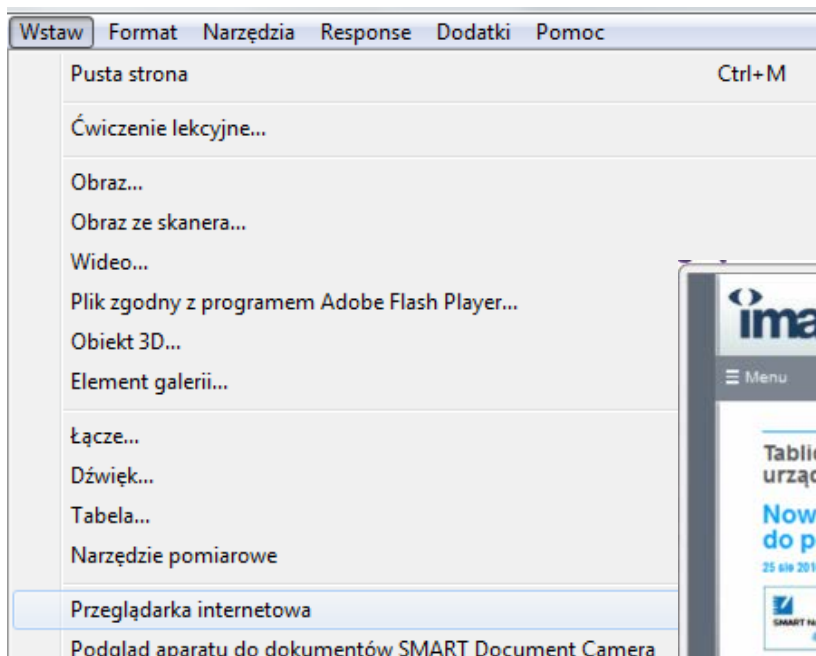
Wstaw Format Narzędzia Response Dodatki Pomoc

Pusta strona Ctrl+M

Ćwiczenie lekcyjne...

Obraz...

Obraz ze skanera...

Wideo...

Plik zgodny z programem Adobe Flash Player...

Obiekt 3D...

Element galerii...

Łącze...

Dźwięk...

Tabela...

Narzędzie pomiarowe

Przeglądarka internetowa

Podgląd aparatu do dokumentów SMART Document Camera

ima

☰ Menu

Tabli
urząd

Now
do p

25 sie 201

SMART N
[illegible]